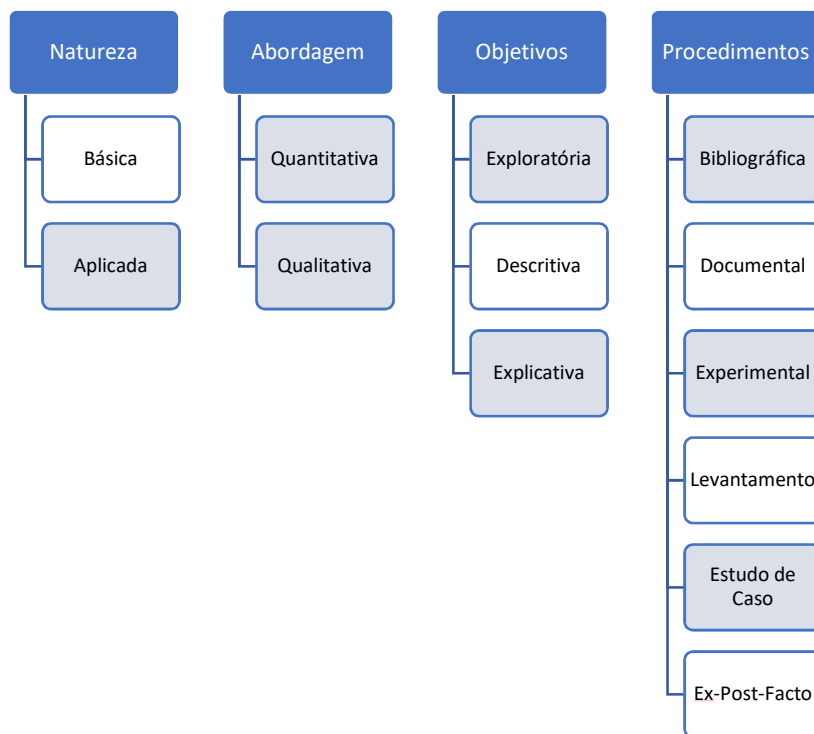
Natureza

Básica

Aplicada

Abordagem

Quantitativa

Qualitativa

Objetivos

Exploratória

Descritiva

Explicativa

Procedimentos

Bibliográfica

Documental

Experimental

Levantamento

Estudo de Caso

Ex-Post-Facto